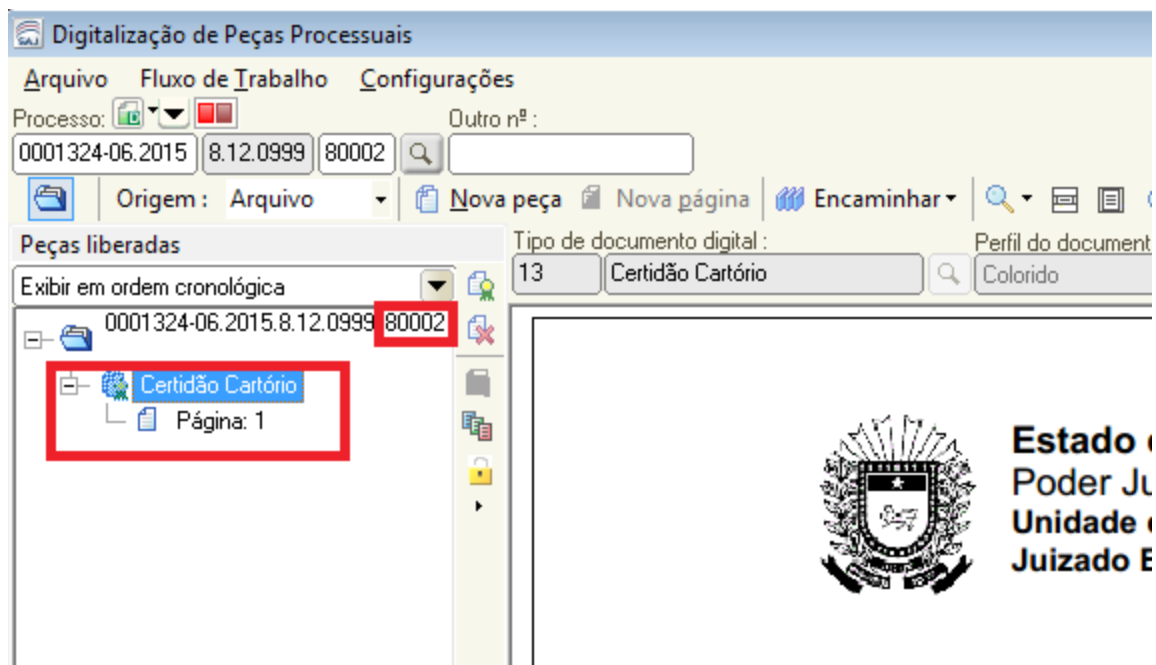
Digitalização de Peças Processuais

Arquivo Fluxo de Trabalho Configurações

Processo:

Outro nº :

0001324-06.2015 8.12.0999 80002

Origem : Arquivo

Nova peça Nova página Encaminhar

Peças liberadas

Tipo de documento digital :

13 Certidão Cartório

Perfil do document

Colorido

Exibir em ordem cronológica

0001324-06.2015.8.12.0999 80002

Certidão Cartório

Página: 1

Estado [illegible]
Poder Ju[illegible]
Unidade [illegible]
Juizado E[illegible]